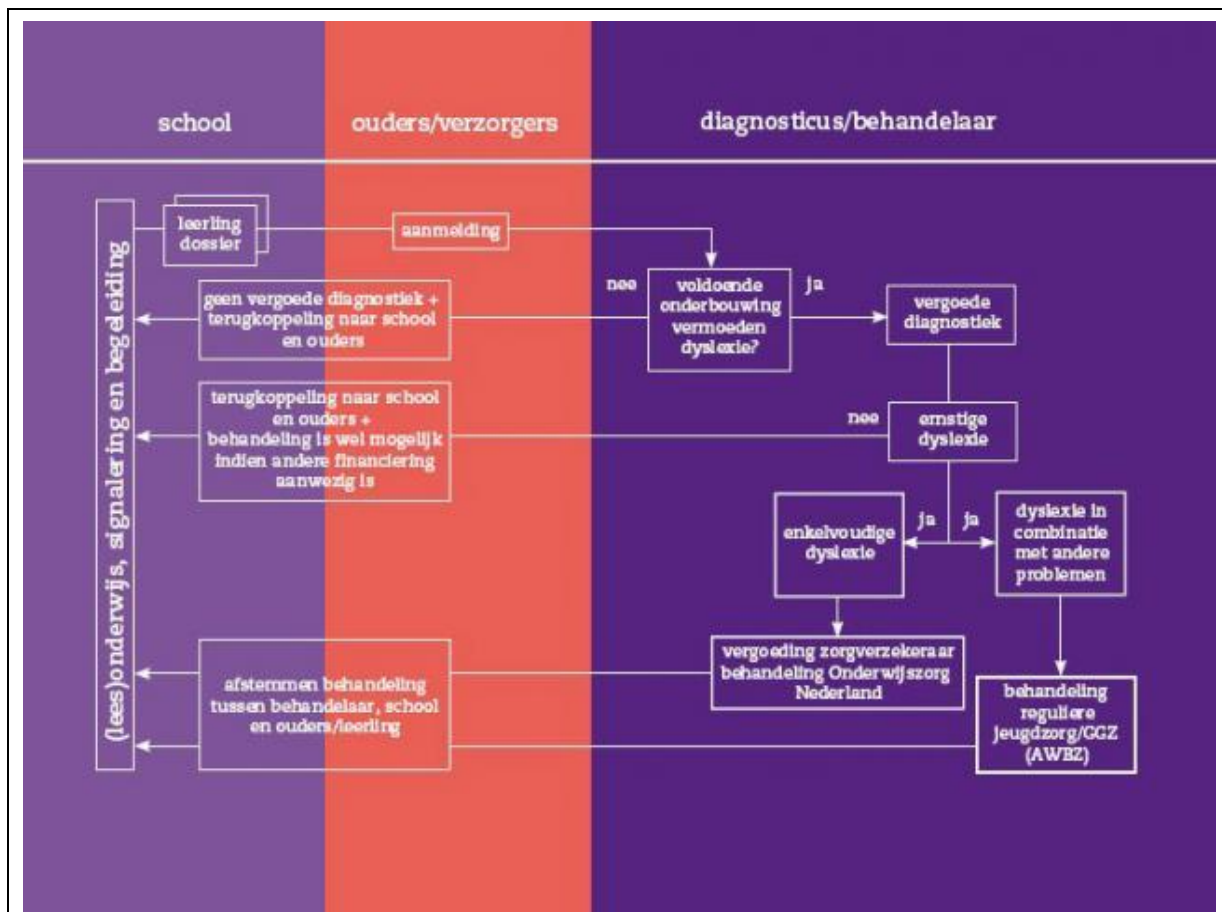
school

ouders/verzorgers

diagnosticus/behandelaar

(lees)onderwijs, signalering en begeleiding

leerling dossier

aanmelding

nee

voldoende onderbouwing vermoeden dyslexie?

ja

vergoede diagnostiek

geen vergoede diagnostiek + terugkoppeling naar school en ouders

terugkoppeling naar school en ouders + behandeling is wel mogelijk indien andere financiering aanwezig is

nee

ernstige dyslexie

ja

ja

enkelvoudige dyslexie

dyslexie in combinatie met andere problemen

vergoeding zorgverzekeraar behandeling Onderwijszorg Nederland

afstemmen behandeling tussen behandelaar, school en ouders/leerling

behandeling reguliere Jeugdzorg/GGZ (AWBZ)